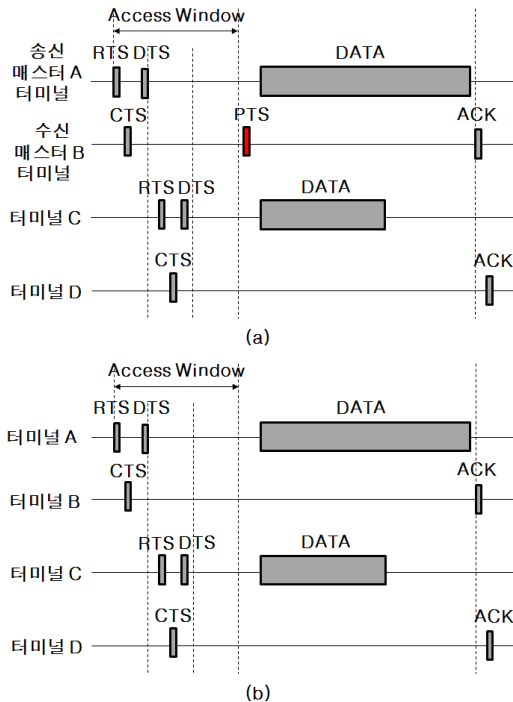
Access Window

송신 매스터 A 터미널

RTS DTS

DATA

수신 매스터 B 터미널

CTS

PTS

ACK

터미널 C

RTS DTS

DATA

터미널 D

CTS

ACK

(a)

Access Window

터미널 A

RTS DTS

DATA

터미널 B

CTS

ACK

터미널 C

RTS DTS

DATA

터미널 D

CTS

ACK

(b)